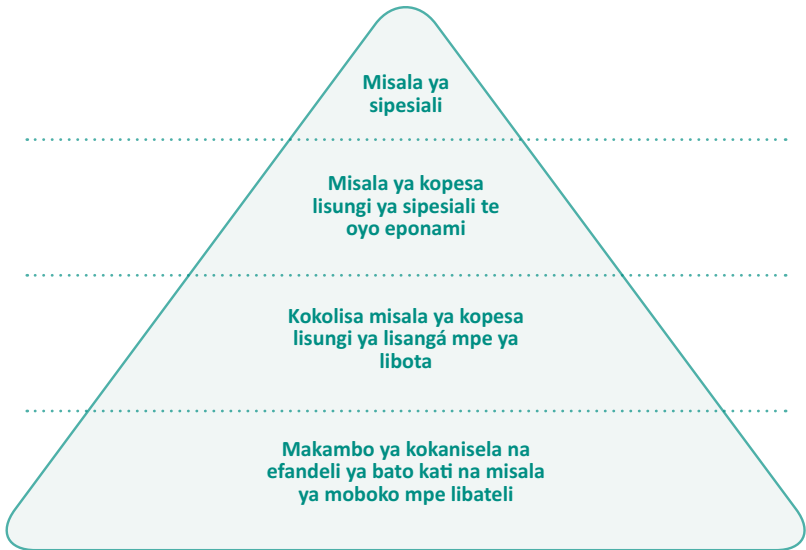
Misala ya sipesiali

Misala ya kopesa lisungi ya sipesiali te oyo eponami

Kokolisa misala ya kopesa lisungi ya lisangá mpe ya libota

Makambo ya kokanisela na efandeli ya bato kati na misala ya moboko mpe libateli